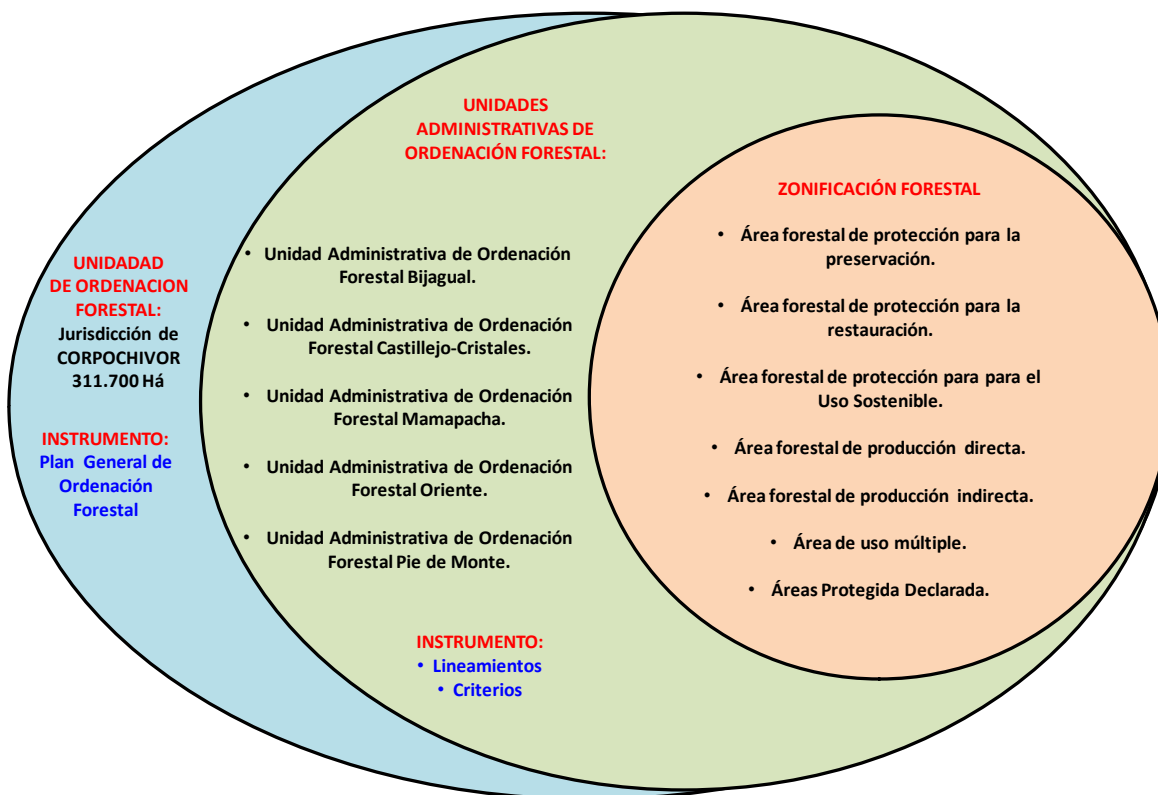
UNIDADAD DE ORDENACION FORESTAL:
Jurisdicción de CORPOCHIVOR 311.700 Há

INSTRUMENTO:
Plan General de Ordenación Forestal

UNIDADES ADMINISTRATIVAS DE ORDENACIÓN FORESTAL:

• Unidad Administrativa de Ordenación Forestal Bijagual.

• Unidad Administrativa de Ordenación Forestal Castillejo-Cristales.

• Unidad Administrativa de Ordenación Forestal Mamapacha.

• Unidad Administrativa de Ordenación Forestal Oriente.

• Unidad Administrativa de Ordenación Forestal Pie de Monte.

INSTRUMENTO:
• Lineamientos
• Criterios

ZONIFICACIÓN FORESTAL

• Área forestal de protección para la preservación.

• Área forestal de protección para la restauración.

• Área forestal de protección para para el Uso Sostenible.

• Área forestal de producción directa.

• Área forestal de producción indirecta.

• Área de uso múltiple.

• Áreas Protegida Declarada.